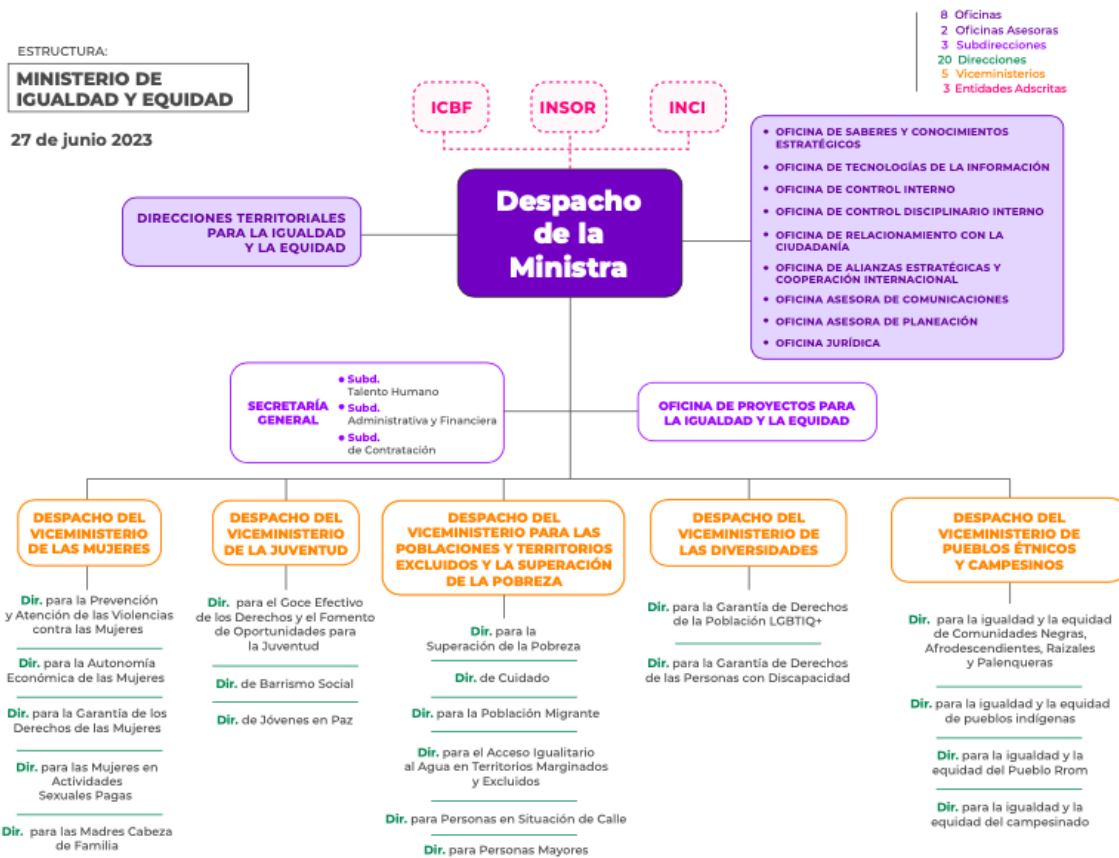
ESTRUCTURA:

MINISTERIO DE IGUALDAD Y EQUIDAD

27 de junio 2023

8 Oficinas
2 Oficinas Asesoras
3 Subdirecciones
20 Direcciones
5 Viceministerios
3 Entidades Adscritas

ICBF

INSOR

INCI

Despacho de la Ministra

DIRECCIONES TERRITORIALES PARA LA IGUALDAD Y LA EQUIDAD

• OFICINA DE SABERES Y CONOCIMIENTOS ESTRATÉGICOS
• OFICINA DE TECNOLOGÍAS DE LA INFORMACIÓN
• OFICINA DE CONTROL INTERNO
• OFICINA DE CONTROL DISCIPLINARIO INTERNO
• OFICINA DE RELACIONAMIENTO CON LA CIUDADANÍA
• OFICINA DE ALIANZAS ESTRATÉGICAS Y COOPERACIÓN INTERNACIONAL
• OFICINA ASESORA DE COMUNICACIONES
• OFICINA ASESORA DE PLANEACIÓN
• OFICINA JURÍDICA

SECRETARÍA GENERAL

• Subd. Talento Humano
• Subd. Administrativa y Financiera
• Subd. de Contratación

OFICINA DE PROYECTOS PARA LA IGUALDAD Y LA EQUIDAD

DESPACHO DEL VICEMINISTERIO DE LAS MUJERES

Dir. para la Prevención y Atención de las Violencias contra las Mujeres

Dir. para la Autonomía Económica de las Mujeres

Dir. para la Garantía de los Derechos de las Mujeres

Dir. para las Mujeres en Actividades Sexuales Pagas

Dir. para las Madres Cabeza de Familia

DESPACHO DEL VICEMINISTERIO DE LA JUVENTUD

Dir. para el Goce Efectivo de los Derechos y el Fomento de Oportunidades para la Juventud

Dir. de Barrismo Social

Dir. de Jóvenes en Paz

DESPACHO DEL VICEMINISTERIO PARA LAS POBLACIONES Y TERRITORIOS EXCLUIDOS Y LA SUPERACIÓN DE LA POBREZA

Dir. para la Superación de la Pobreza

Dir. de Cuidado

Dir. para la Población Migrante

Dir. para el Acceso Igualitario al Agua en Territorios Marginados y Excluidos

Dir. para Personas en Situación de Calle

Dir. para Personas Mayores

DESPACHO DEL VICEMINISTERIO DE LAS DIVERSIDADES

Dir. para la Garantía de Derechos de la Población LGBTIQ+

Dir. para la Garantía de Derechos de las Personas con Discapacidad

DESPACHO DEL VICEMINISTERIO DE PUEBLOS ÉTNICOS Y CAMPESINOS

Dir. para la igualdad y la equidad de Comunidades Negras, Afrodescendientes, Raizales y Palenqueras

Dir. para la igualdad y la equidad de pueblos indígenas

Dir. para la igualdad y la equidad del Pueblo Rrom

Dir. para la igualdad y la equidad del campesinado